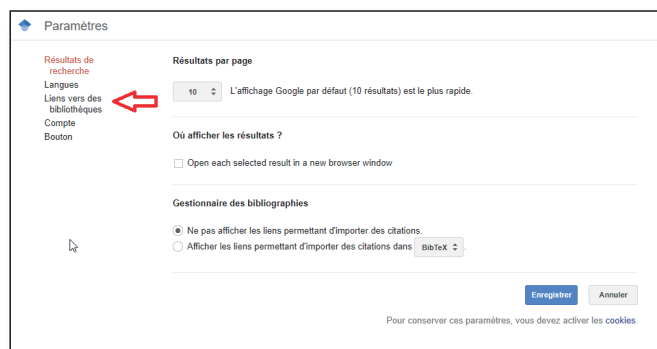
Paramètres

Résultats de recherche
Langues
Liens vers des bibliothèques
Compte
Bouton

Résultats par page

10 L'affichage Google par défaut (10 résultats) est le plus rapide.

Où afficher les résultats ?

Open each selected result in a new browser window

Gestionnaire des bibliographies

Ne pas afficher les liens permettant d'importer des citations.
Afficher les liens permettant d'importer des citations dans BibTeX.

Enregistrer Annuler

Pour conserver ces paramètres, vous devez activer les cookies.